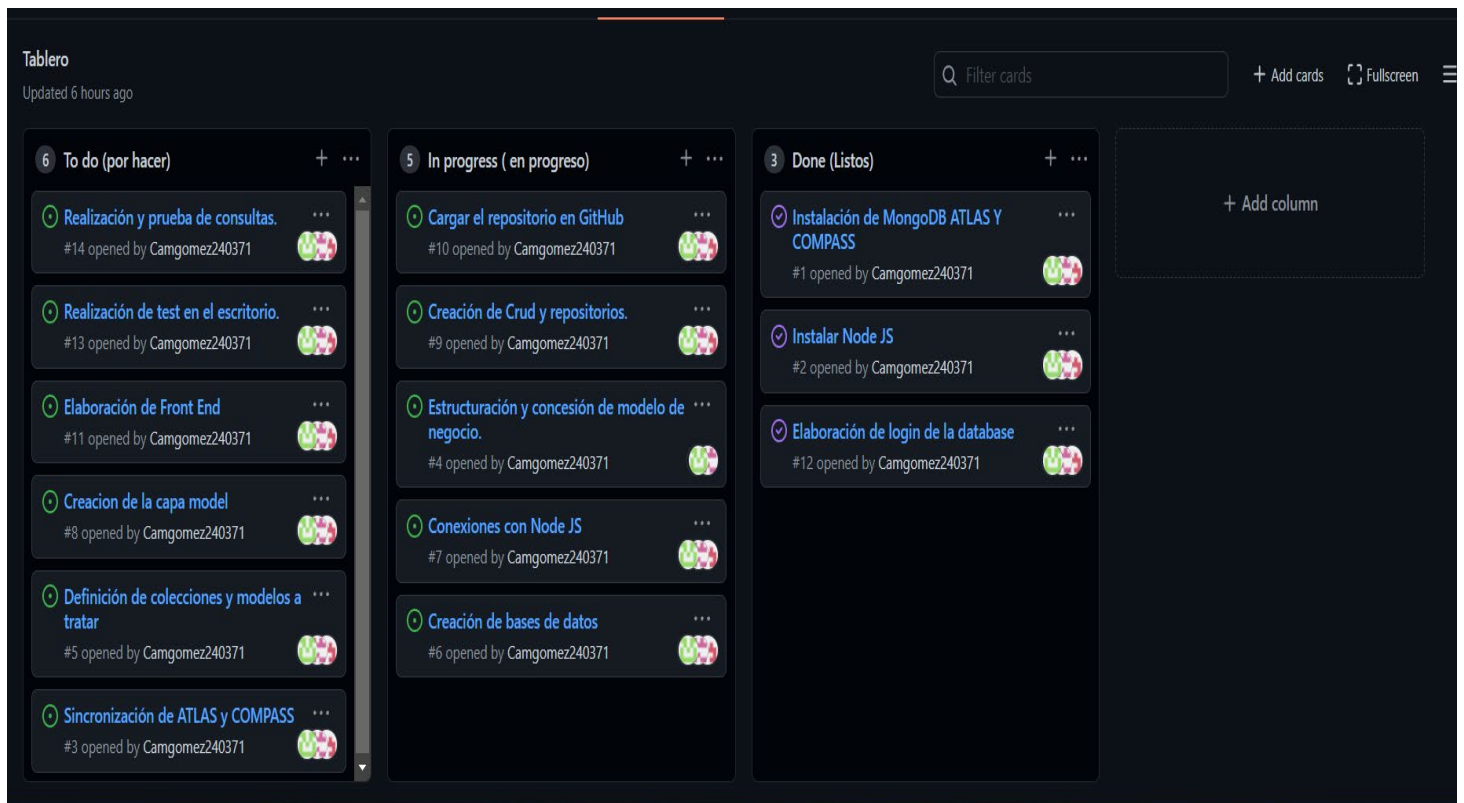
Tablero
Updated 6 hours ago

Filter cards

+ Add cards
Fullscreen

6 To do (por hacer)

Realización y prueba de consultas.
#14 opened by Camgomez240371

Realización de test en el escritorio.
#13 opened by Camgomez240371

Elaboración de Front End
#11 opened by Camgomez240371

Creacion de la capa model
#8 opened by Camgomez240371

Definición de colecciones y modelos a tratar
#5 opened by Camgomez240371

Sincronización de ATLAS y COMPASS
#3 opened by Camgomez240371

5 In progress ( en progreso)

Cargar el repositorio en GitHub
#10 opened by Camgomez240371

Creación de Crud y repositorios.
#9 opened by Camgomez240371

Estructuración y concesión de modelo de negocio.
#4 opened by Camgomez240371

Conexiones con Node JS
#7 opened by Camgomez240371

Creación de bases de datos
#6 opened by Camgomez240371

3 Done (Listos)

Instalación de MongoDB ATLAS Y COMPASS
#1 opened by Camgomez240371

Instalar Node JS
#2 opened by Camgomez240371

Elaboración de login de la database
#12 opened by Camgomez240371

+ Add column